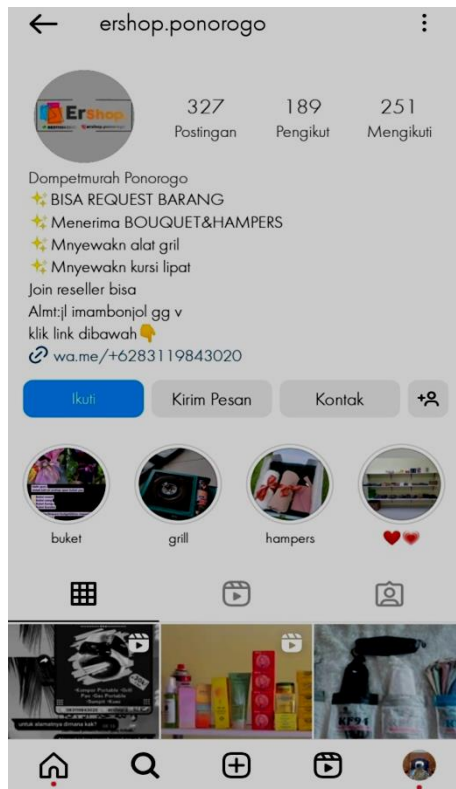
ershop.ponorogo

Ershop

327
Postingan

189
Pengikut

251
Mengikuti

Dompetmurah Ponorogo
✨ BISA REQUEST BARANG
✨ Menerima BOUQUET&HAMPERS
✨ Mnyewakn alat gril
✨ Mnyewakn kursi lipat
Join reseller bisa
Almt:jl imambonjol gg v
klik link dibawah👇
wa.me/+6283119843020

Ikuti
Kirim Pesan
Kontak

buket
grill
hampers
❤️❤️